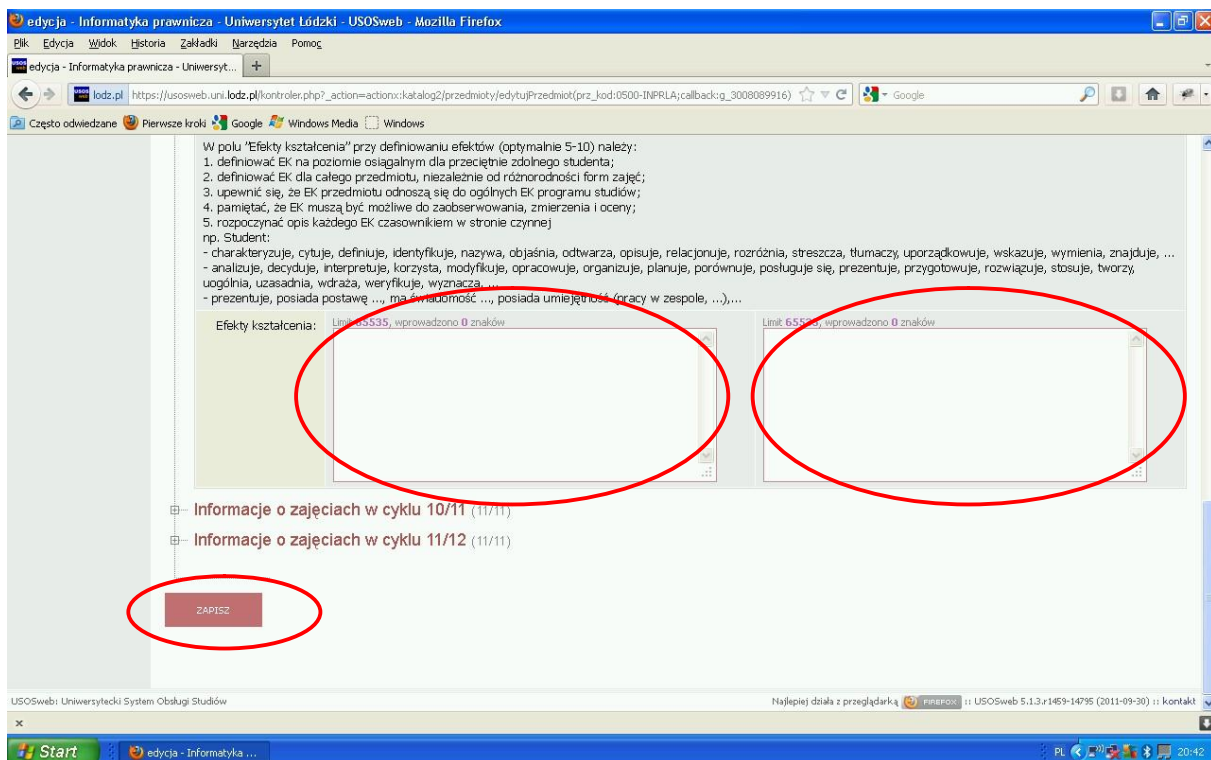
edycja - Informatyka prawnicza - Uniwersytet Łódzki - USOSweb - Mozilla Firefox

Plik Edycja Widok Historia Zakładki Narzędzia Pomoc

edycja - Informatyka prawnicza - Uniwersyt... +

lodz.pl https://usosweb.uni.lodz.pl/kontroler.php?_action=actionx:katalog2/przedmioty/edytujPrzedmiot(prz_kod:0500-INPRLA;callback:g_3008089916) Google

Często odwiedzane Pierwsze kroki Google Windows Media Windows

W polu "Efekty kształcenia" przy definiowaniu efektów (optymalnie 5-10) należy:
1. definiować EK na poziomie osiągalnym dla przeciętnie zdolnego studenta;
2. definiować EK dla całego przedmiotu, niezależnie od różnorodności form zajęć;
3. upewnić się, że EK przedmiotu odnoszą się do ogólnych EK programu studiów;
4. pamiętać, że EK muszą być możliwe do zaobserwowania, zmierzenia i oceny;
5. rozpoczynać opis każdego EK czasownikiem w stronie czynnej
np. Student:
- charakteryzuje, cytuje, definiuje, identyfikuje, nazywa, objaśnia, odtwarza, opisuje, relacjonuje, rozróżnia, streszcza, tłumaczy, uporządkowuje, wskazuje, wymienia, znajduje, ...
- analizuje, decyduje, interpretuje, korzysta, modyfikuje, opracowuje, organizuje, planuje, porównuje, posługuje się, prezentuje, przygotowuje, rozwiązuje, stosuje, tworzy, uogólnia, uzasadnia, wdraża, weryfikuje, wyznacza, ...
- prezentuje, posiada postawę ..., ma świadomość ..., posiada umiejętność (pracy w zespole, ...),...

Efekty kształcenia: Limit 65535, wprowadzono 0 znaków Limit 65535, wprowadzono 0 znaków

Informacje o zajęciach w cyklu 10/11 (11/11)
Informacje o zajęciach w cyklu 11/12 (11/11)

ZAPISZ

USOSweb: Uniwersytecki System Obsługi Studiów
Najlepiej działa z przeglądarką FIREFOX :: USOSweb 5.1.3.r1459-14795 (2011-09-30) :: kontakt

Start edycja - Informatyka ... PL 20:42